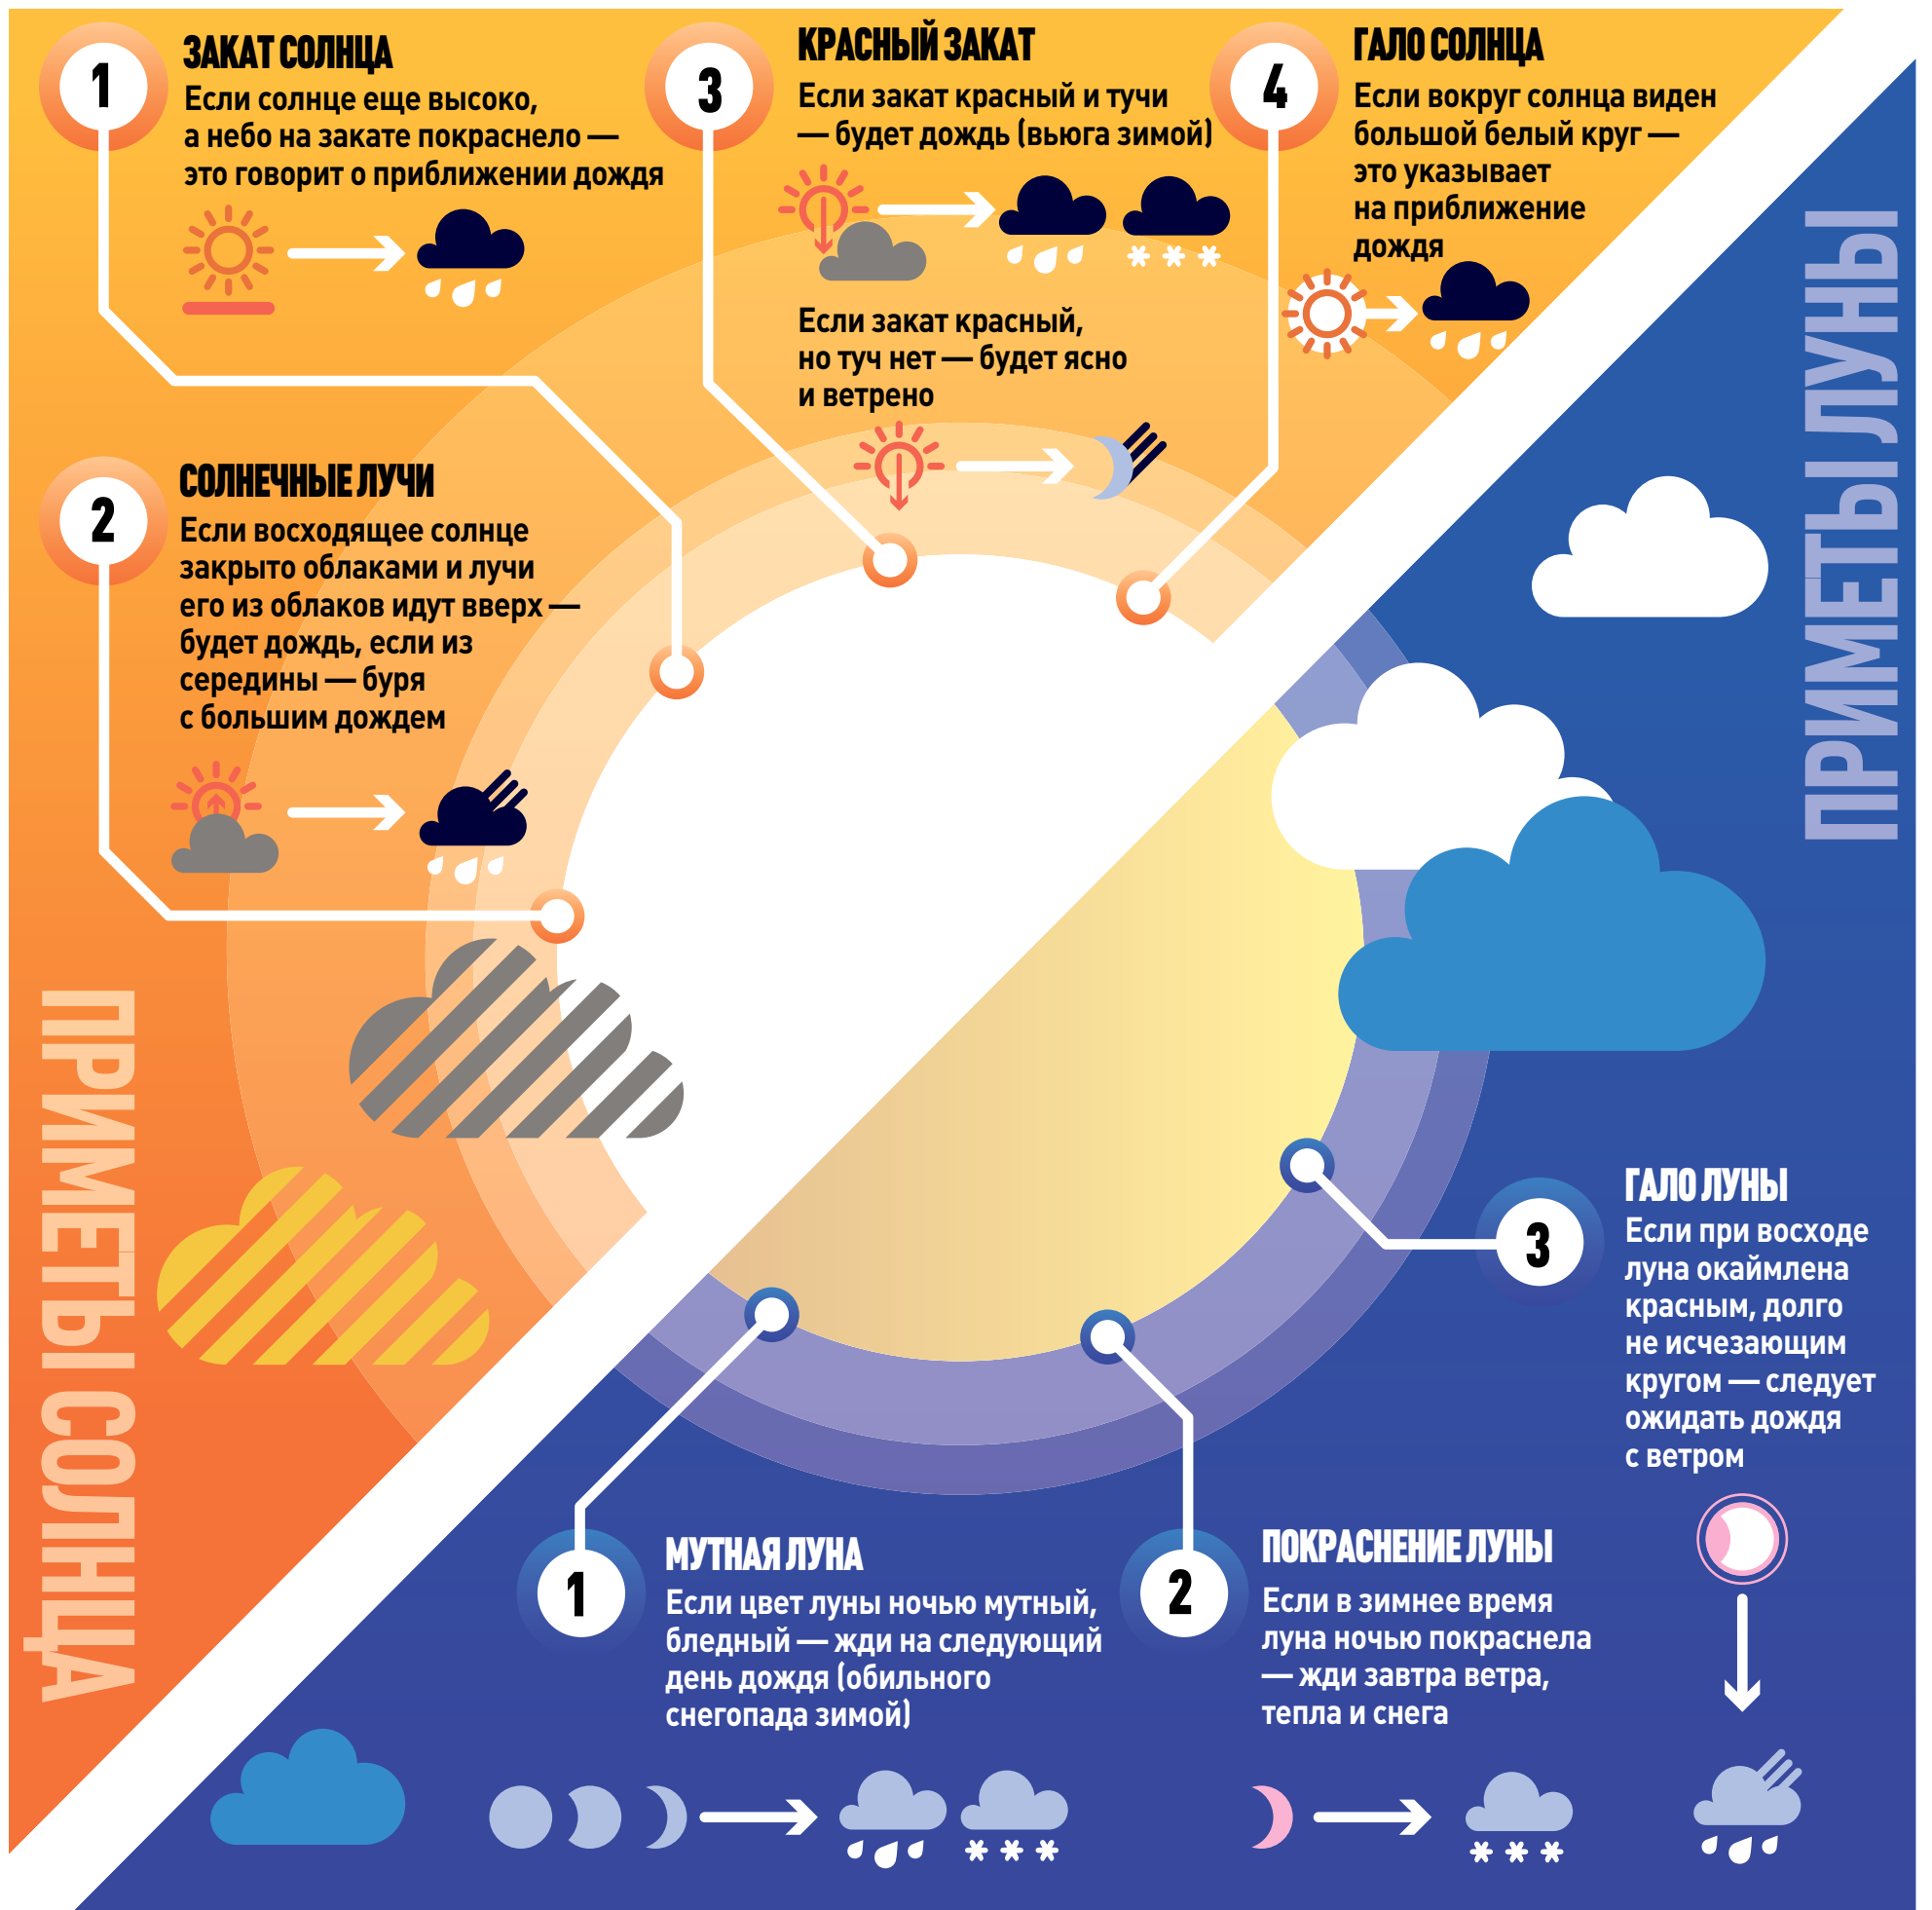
1
ЗАКАТ СОЛНЦА
Если солнце еще высоко, а небо на закате покраснело — это говорит о приближении дождя

3
КРАСНЫЙ ЗАКАТ
Если закат красный и тучи — будет дождь (вьюга зимой)

Если закат красный, но туч нет — будет ясно и ветрено

4
ГАЛО СОЛНЦА
Если вокруг солнца виден большой белый круг — это указывает на приближение дождя

2
СОЛНЕЧНЫЕ ЛУЧИ
Если восходящее солнце закрыто облаками и лучи его из облаков идут вверх — будет дождь, если из середины — буря с большим дождем

ПРИМЕТЫ СОЛНЦА

ПРИМЕТЫ ЛУНЫ

3
ГАЛО ЛУНЫ
Если при восходе луна окаймлена красным, долго не исчезающим кругом — следует ожидать дождя с ветром

1
МУТНАЯ ЛУНА
Если цвет луны ночью мутный, бледный — жди на следующий день дождя (обильного снегопада зимой)

2
ПОКРАСНЕНИЕ ЛУНЫ
Если в зимнее время луна ночью покраснела — жди завтра ветра, тепла и снега